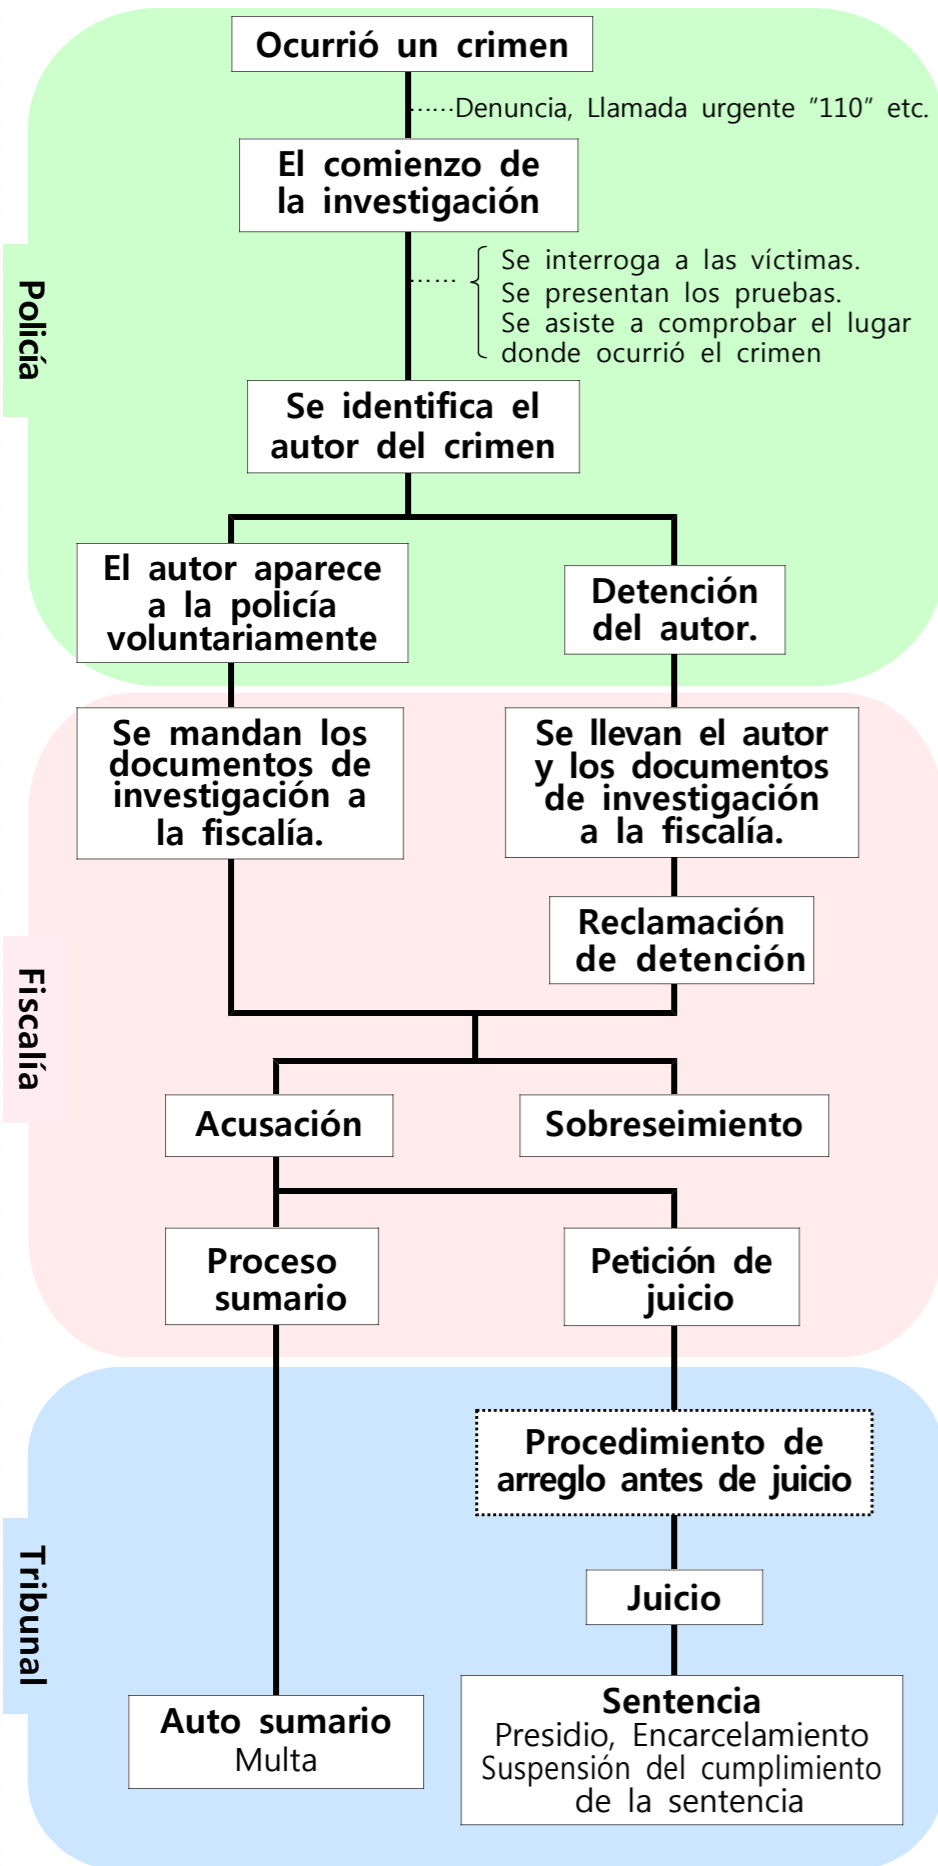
Policía

Ocurrió un crimen

Denuncia, Llamada urgente "110" etc.

El comienzo de la investigación

Se interroga a las víctimas.
Se presentan los pruebas.
Se asiste a comprobar el lugar donde ocurrió el crimen

Se identifica el autor del crimen

El autor aparece a la policía voluntariamente

Detención del autor.

Fiscalía

Se mandan los documentos de investigación a la fiscalía.

Se llevan el autor y los documentos de investigación a la fiscalía.

Reclamación de detención

Acusación

Sobreseimiento

Proceso sumario

Petición de juicio

Tribunal

Procedimiento de arreglo antes de juicio

Juicio

Auto sumario
Multa

Sentencia
Presidio, Encarcelamiento
Suspensión del cumplimiento de la sentencia